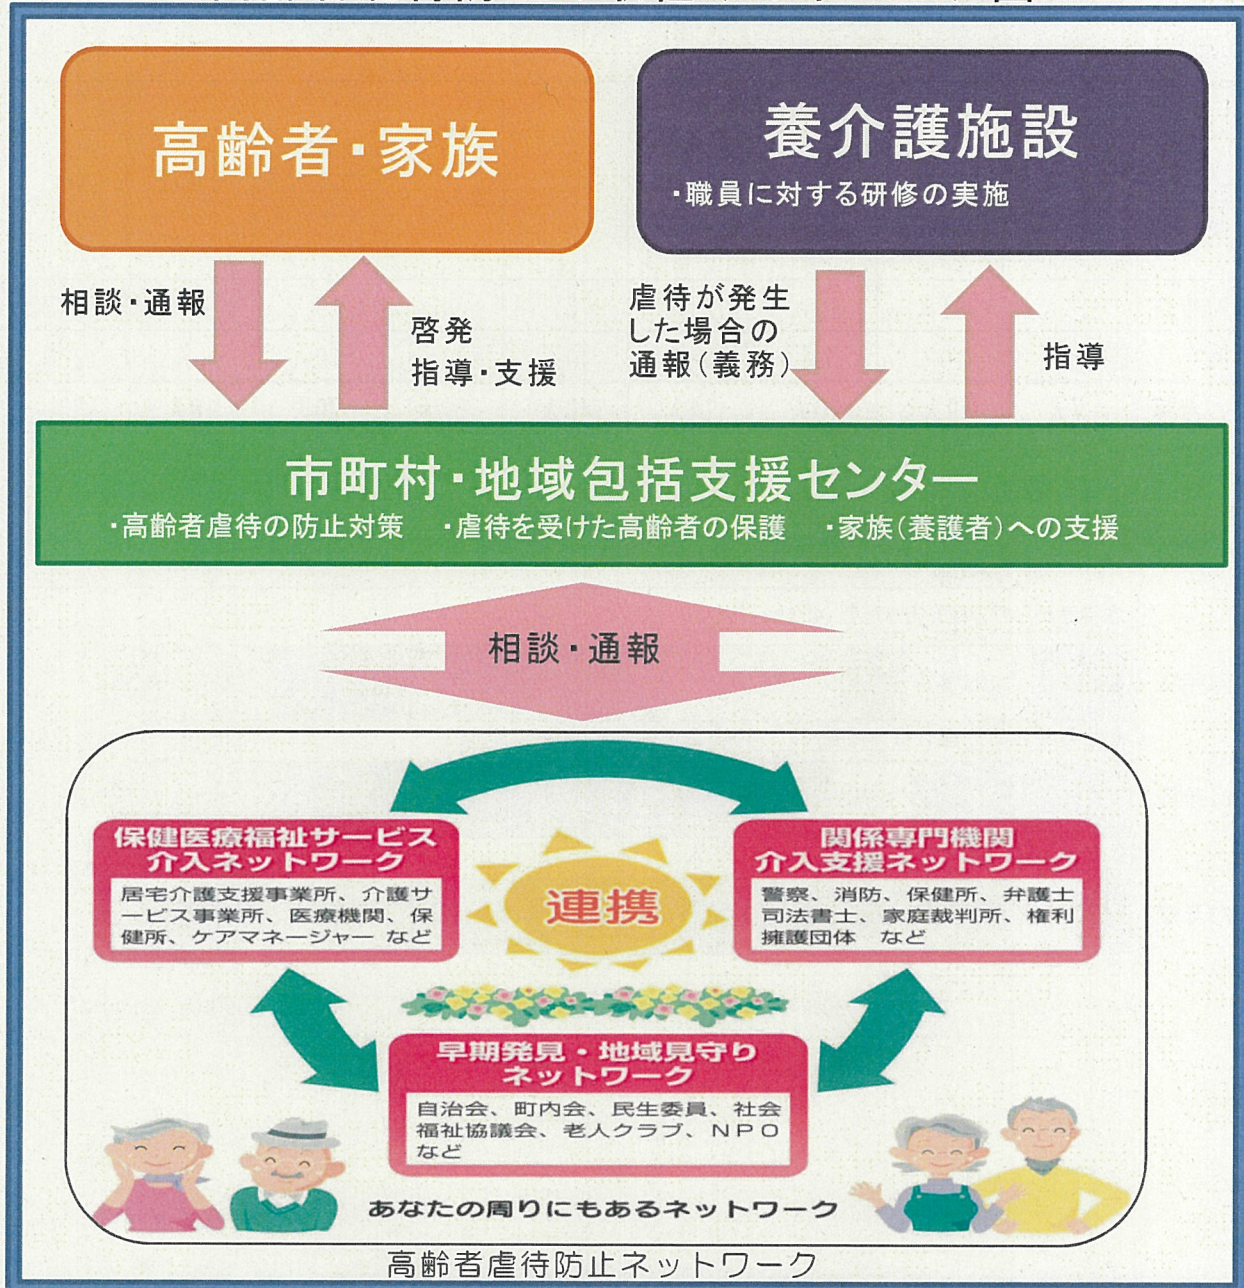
高齢者・家族

養介護施設
・職員に対する研修の実施

相談・通報

啓発
指導・支援

虐待が発生した場合の通報（義務）

指導

市町村・地域包括支援センター
・高齢者虐待の防止対策　・虐待を受けた高齢者の保護　・家族（養護者）への支援

相談・通報

保健医療福祉サービス介入ネットワーク
居宅介護支援事業所、介護サービス事業所、医療機関、保健所、ケアマネージャー　など

連携

関係専門機関介入支援ネットワーク
警察、消防、保健所、弁護士司法書士、家庭裁判所、権利擁護団体　など

早期発見・地域見守りネットワーク
自治会、町内会、民生委員、社会福祉協議会、老人クラブ、NPO　など

あなたの周りにもあるネットワーク

高齢者虐待防止ネットワーク